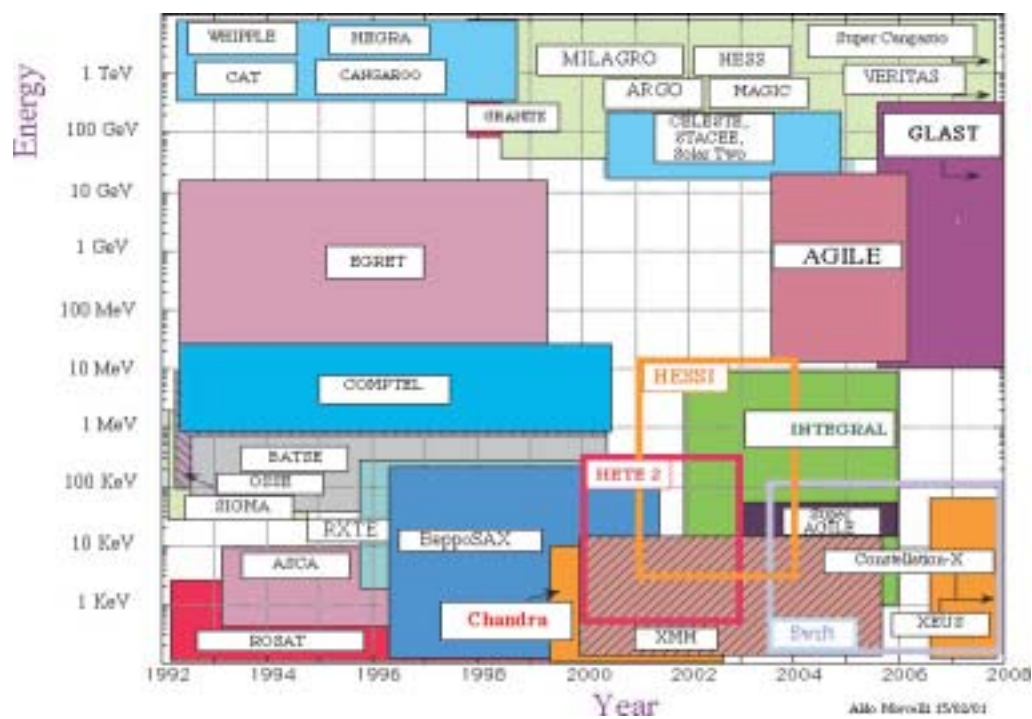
Energy

1 TeV
100 GeV
10 GeV
1 GeV
100 MeV
10 MeV
1 MeV
100 KeV
10 KeV
1 KeV

WHIPPLE
HEGRA
CAT
CANGAROO
MILAGRO
HESS
Super Cangaroo
ARGO
MAGIC
VERITAS
GRANITE
CELESTE, STACEE, Solar Two
GLAST
EGRET
AGILE
COMPTEL
HESSI
INTEGRAL
BATSE
OSSE
HETE 2
SIGMA
RXTE
BeppoSAX
Super AGILE
ASCA
Constellation-X
Chandra
ROSAT
XMM
Swift
XEUS

1992
1994
1996
1998
2000
2002
2004
2006
2008

Year

Aldo Morselli 15/02/01